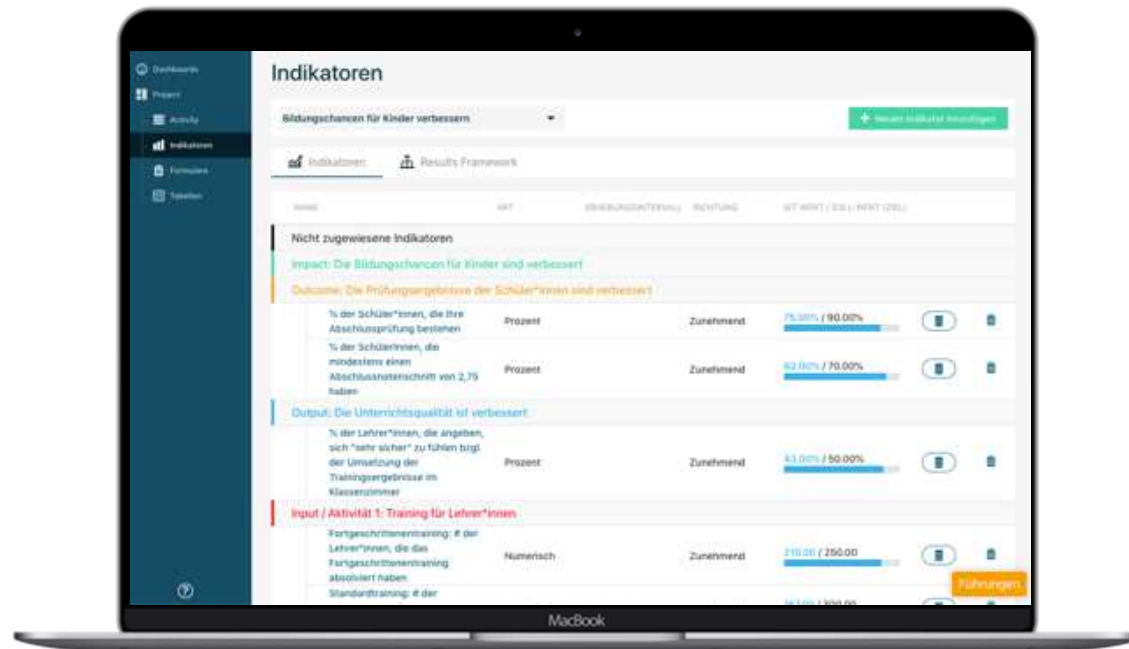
Dashboards
Project
Activity
Indikatoren
Formulare
Tabellen

Indikatoren

Bildungschancen für Kinder verbessern

+ Neuen Indikator hinzufügen

Indikatoren
Results Framework

| NAME | ART | ERHEBUNGSINTERVALL | RICHTUNG | IST-WERT / SOLL-WERT (ZIEL) |
|---|---|---|---|---|
| Nicht zugewiesene Indikatoren | | | | |
| Impact: Die Bildungschancen für Kinder sind verbessert | | | | |
| Outcome: Die Prüfungsergebnisse der Schüler*innen sind verbessert | | | | |
| % der Schüler*innen, die ihre Abschlussprüfung bestehen | Prozent | | Zunehmend | 75.00% / 90.00% |
| % der Schülerinnen, die mindestens einen Abschlussnotenschnitt von 2,75 haben | Prozent | | Zunehmend | 62.00% / 70.00% |
| Output: Die Unterrichtsqualität ist verbessert | | | | |
| % der Lehrer*innen, die angeben, sich "sehr sicher" zu fühlen bzgl. der Umsetzung der Trainingsergebnisse im Klassenzimmer | Prozent | | Zunehmend | 43.00% / 50.00% |
| Input / Aktivität 1: Training für Lehrer*innen | | | | |
| Fortgeschrittenentraining: # der Lehrer*innen, die das Fortgeschrittenentraining absolviert haben | Numerisch | | Zunehmend | 210.00 / 250.00 |
| Standardtraining: # der | | | | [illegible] / 300.00 |

Führungen

MacBook